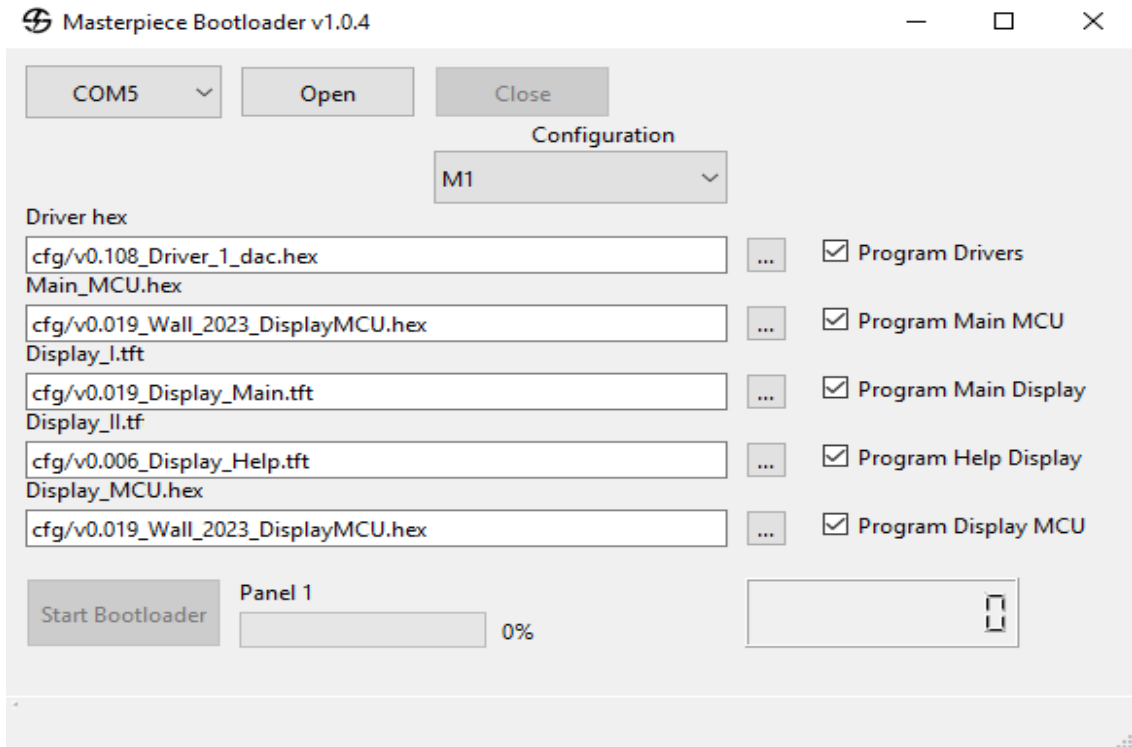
Masterpiece Bootloader v1.0.4

COM5

Open

Close

Configuration

M1

Driver hex

cfg/v0.108_Driver_1_dac.hex

...

Program Drivers

Main_MCU.hex

cfg/v0.019_Wall_2023_DisplayMCU.hex

...

Program Main MCU

Display_I.tft

cfg/v0.019_Display_Main.tft

...

Program Main Display

Display_II.tf

cfg/v0.006_Display_Help.tft

...

Program Help Display

Display_MCU.hex

cfg/v0.019_Wall_2023_DisplayMCU.hex

...

Program Display MCU

Start Bootloader

Panel 1

0%

0